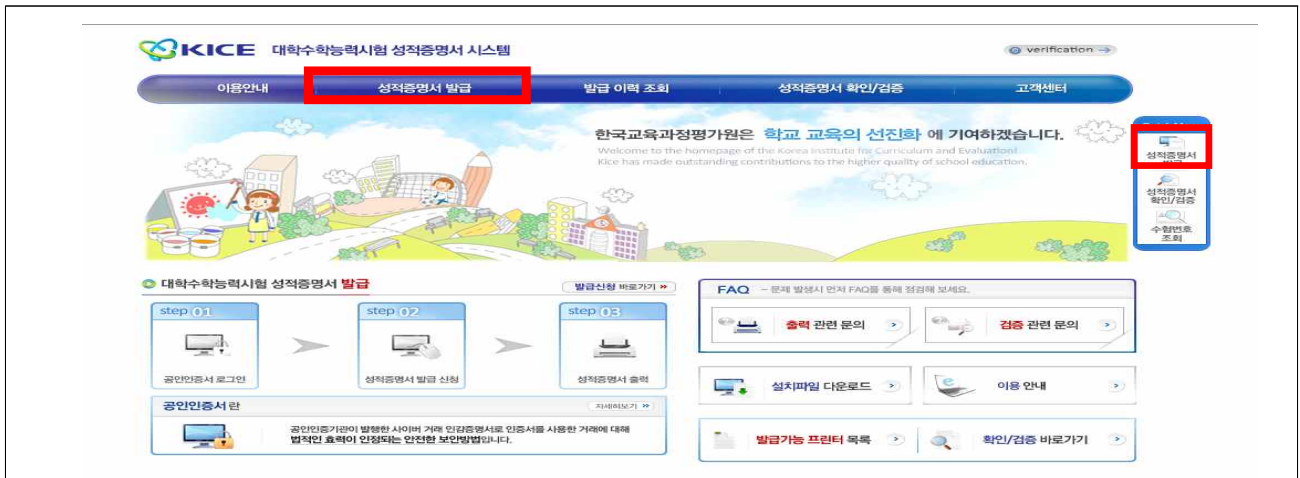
KICE 대학수학능력시험 성적증명서 시스템

verification

이용안내 | 성적증명서 발급 | 발급 이력 조회 | 성적증명서 확인/검증 | 고객센터

한국교육과정평가원은 학교 교육의 선진화 에 기여하겠습니다.

Welcome to the homepage of the Korea Institute for Curriculum and Evaluation! Kice has made outstanding contributions to the higher quality of school education.

성적증명서 발급

성적증명서 확인/검증

수험번호 조회

대학수학능력시험 성적증명서 발급

발급신청 바로가기 »

step 01
공인인증서 로그인

step 02
성적증명서 발급 신청

step 03
성적증명서 출력

공인인증서란

자세히보기 »

공인인증기관이 발행한 사이버 거래 인감증명서로 인증서를 사용한 거래에 대해 법적인 효력이 인정되는 안전한 보안방법입니다.

FAQ - 문제 발생시 먼저 FAQ를 통해 점검해 보세요.

출력 관련 문의

검증 관련 문의

설치파일 다운로드

이용 안내

발급가능 프린터 목록

확인/검증 바로가기